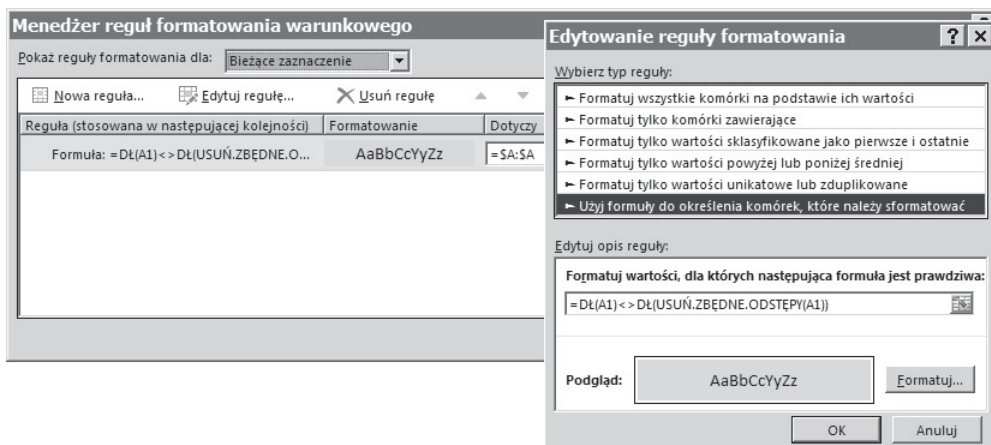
Menedżer reguł formatowania warunkowego

Pokaż reguły formatowania dla: Bieżące zaznaczenie

Nowa reguła... Edytuj regułę... Usuń regułę

| Reguła (stosowana w następującej kolejności) | Formatowanie | Dotyczy |
|---|---|---|
| Formuła: =DŁ(A1)<>DŁ(USUŃ.ZBĘDNE.O... | AaBbCcYyZz | =$A:$A |

Edytowanie reguły formatowania ? ×

Wybierz typ reguły:

► Formatuj wszystkie komórki na podstawie ich wartości
► Formatuj tylko komórki zawierające
► Formatuj tylko wartości sklasyfikowane jako pierwsze i ostatnie
► Formatuj tylko wartości powyżej lub poniżej średniej
► Formatuj tylko wartości unikatowe lub zduplikowane
► Użyj formuły do określenia komórek, które należy sformatować

Edytuj opis reguły:

Formatuj wartości, dla których następująca formuła jest prawdziwa:

=DŁ(A1)<>DŁ(USUŃ.ZBĘDNE.ODSTĘPY(A1))

Podgląd: AaBbCcYyZz Formatuj...

OK Anuluj